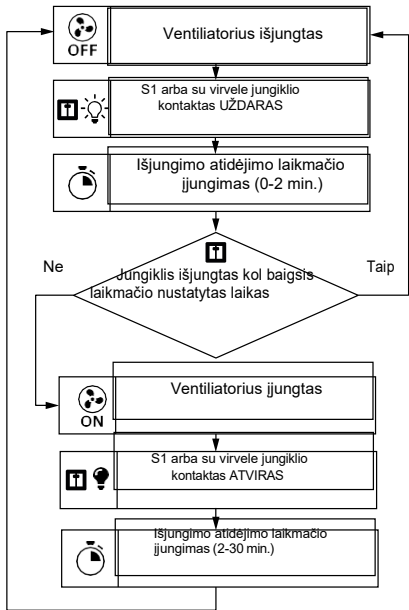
OFF

Ventiliatorius išjungtas

S1 arba su virvele jungiklio kontaktas UŽDARAS

Išjungimo atidėjimo laikmačio įjungimas (0-2 min.)

Ne

Jungiklis išjungtas kol baigsis laikmačio nustatytas laikas

Taip

ON

Ventiliatorius įjungtas

S1 arba su virvele jungiklio kontaktas ATVIRAS

Išjungimo atidėjimo laikmačio įjungimas (2-30 min.)